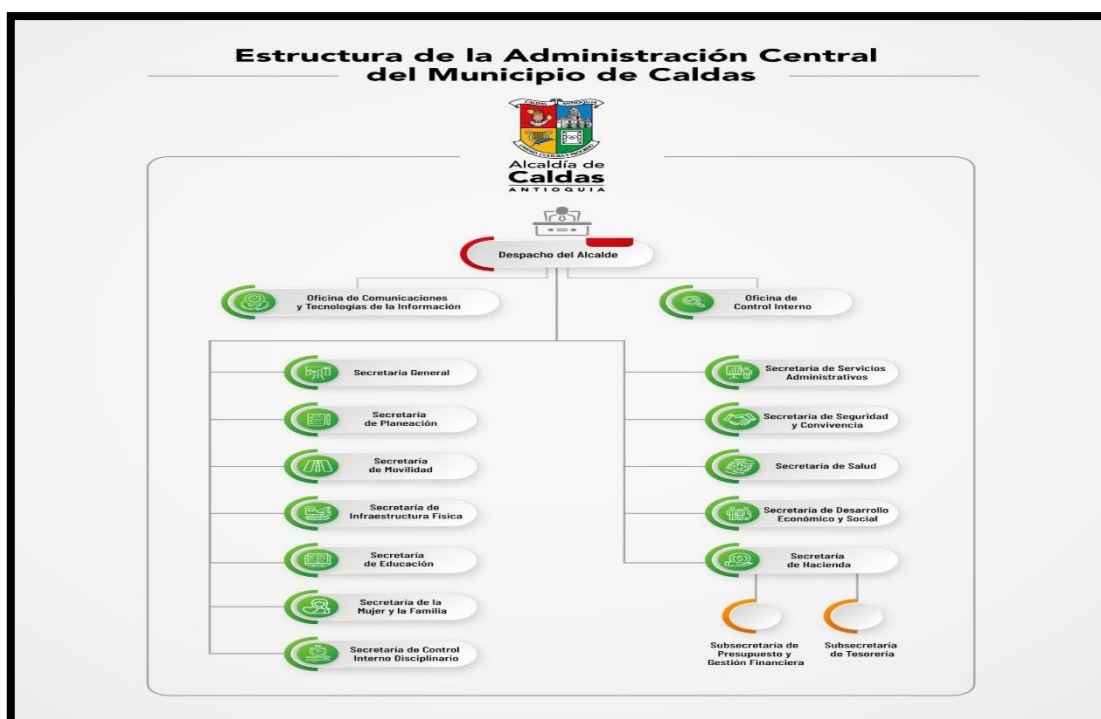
Estructura de la Administración Central del Municipio de Caldas

Alcaldía de
Caldas
ANTIOQUIA

Despacho del Alcalde

Oficina de Comunicaciones y Tecnologías de la Información

Oficina de Control Interno

Secretaría General

Secretaría de Planeación

Secretaría de Movilidad

Secretaría de Infraestructura Física

Secretaría de Educación

Secretaría de la Mujer y la Familia

Secretaría de Control Interno Disciplinario

Secretaría de Servicios Administrativos

Secretaría de Seguridad y Convivencia

Secretaría de Salud

Secretaría de Desarrollo Económico y Social

Secretaría de Hacienda

Subsecretaría de Presupuesto y Gestión Financiera

Subsecretaría de Tesorería